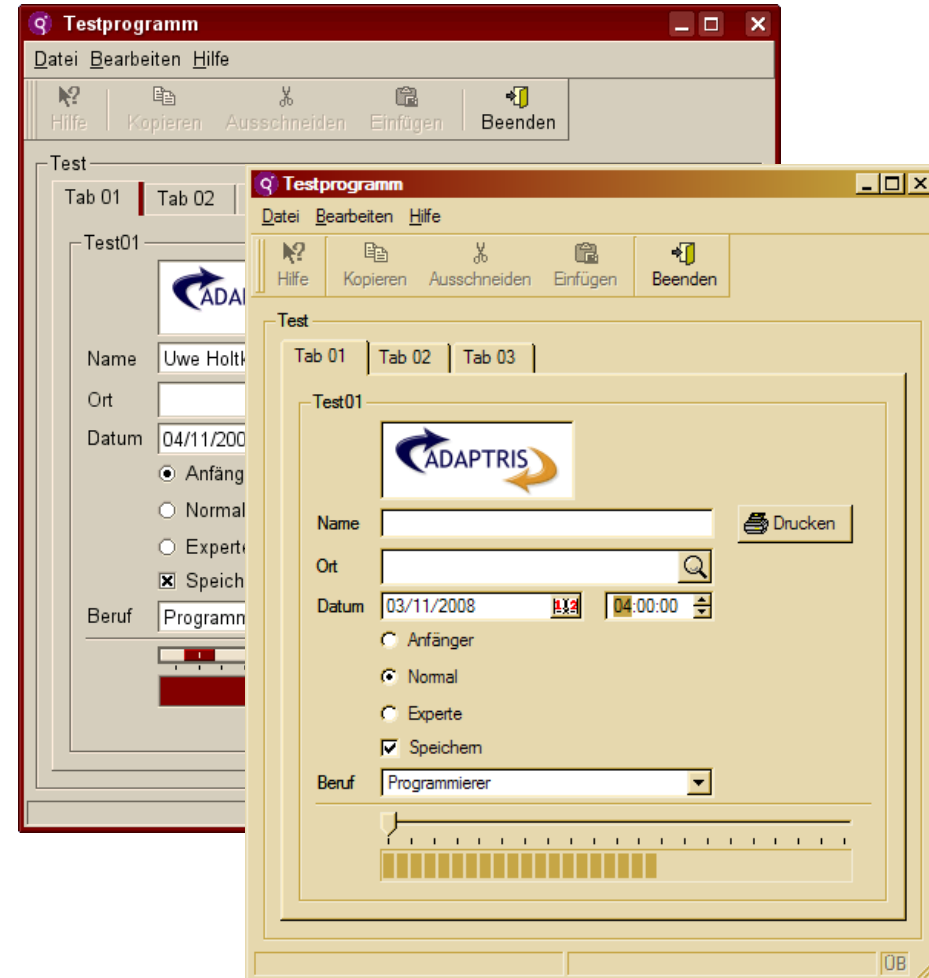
Testprogramm

Datei Bearbeiten Hilfe

Hilfe Kopieren Ausschneiden Einfügen Beenden

Test

Tab 01 Tab 02

Test01

ADAP

Name Uwe Holtk

Ort

Datum 04/11/200

Anfäng

Normal

Experte

Speich

Beruf Programm

Testprogramm

Datei Bearbeiten Hilfe

Hilfe Kopieren Ausschneiden Einfügen Beenden

Test

Tab 01 Tab 02 Tab 03

Test01

ADAPTRIS

Name

Drucken

Ort

Datum 03/11/2008 04:00:00

Anfänger

Normal

Experte

Speichern

Beruf Programmierer

ÜB